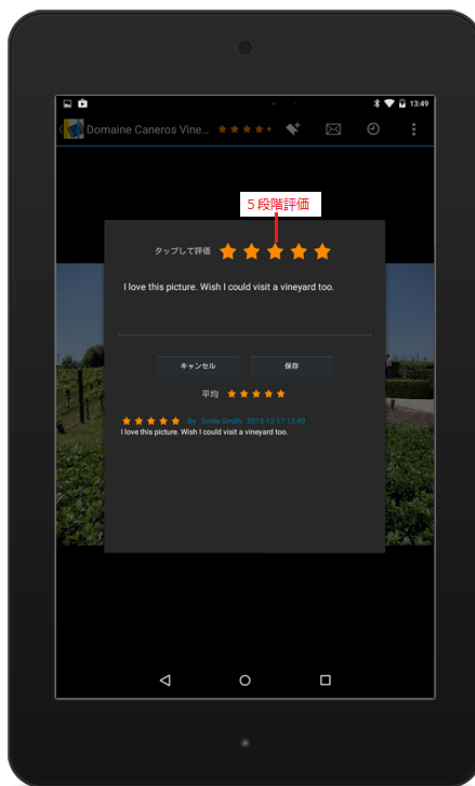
13:49

Domaine Caneros Vine...

5段階評価

タップして評価

I love this picture. Wish I could visit a vineyard too.

キャンセル

保存

平均

By Smile Smith 2015-12-17 13:49
I love this picture. Wish I could visit a vineyard too.